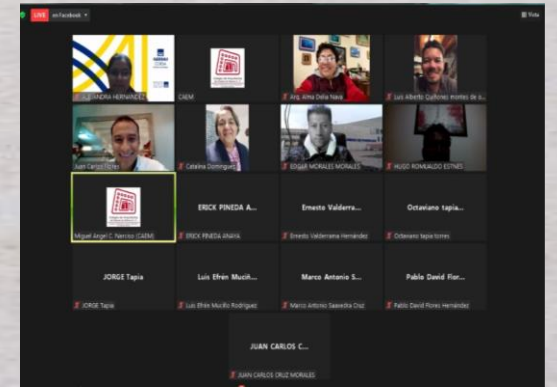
LIVE on Facebook

Vista

ALEJANDRA HERNÁNDEZ

CAEM

Arq. Alma Delia Naca

Luis Alberto Quiñones montes de o...

Juan Carlos Flores

Catalina Domínguez

EDGAR MORALES MORALES

HUGO ROMUALDO ESTNES

Miguel Angel C. Narciso (CAEM)

ERICK PINEDA A...

ERICK PINEDA ANAYA

Ernesto Valderra...

Ernesto Valderrama Hernández

Octaviano tapia...

Octaviano tapia torres

JORGE Tapia

JORGE Tapia

Luis Efrén Muciñ...

Luis Efrén Muciño Rodríguez

Marco Antonio S...

Marco Antonio Saavedra Cruz

Pablo David Flor...

Pablo David Flores Hernández

JUAN CARLOS C...

JUAN CARLOS CRUZ MORALES